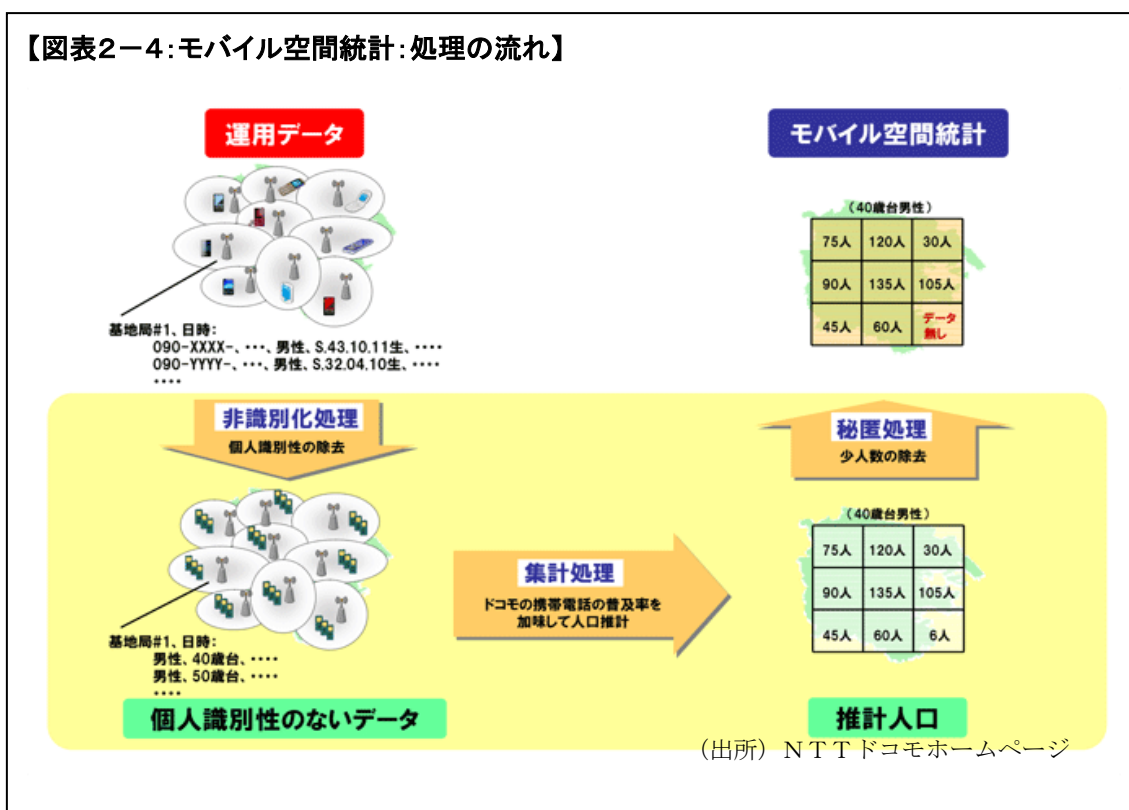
【図表2−4:モバイル空間統計:処理の流れ】

運用データ

基地局#1、日時:
090-XXXX-、・・・、男性、S.43.10.11生、・・・・
090-YYYY-、・・・、男性、S.32.04.10生、・・・・
・・・・

モバイル空間統計

(40歳台男性)

| 75人 | 120人 | 30人 |
|---|---|---|
| 90人 | 135人 | 105人 |
| 45人 | 60人 | データ無し |

非識別化処理
個人識別性の除去

秘匿処理
少人数の除去

基地局#1、日時:
男性、40歳台、・・・・
男性、50歳台、・・・・
・・・・

集計処理
ドコモの携帯電話の普及率を加味して人口推計

(40歳台男性)

| 75人 | 120人 | 30人 |
|---|---|---|
| 90人 | 135人 | 105人 |
| 45人 | 60人 | 6人 |

個人識別性のないデータ

推計人口

(出所)NTTドコモホームページ